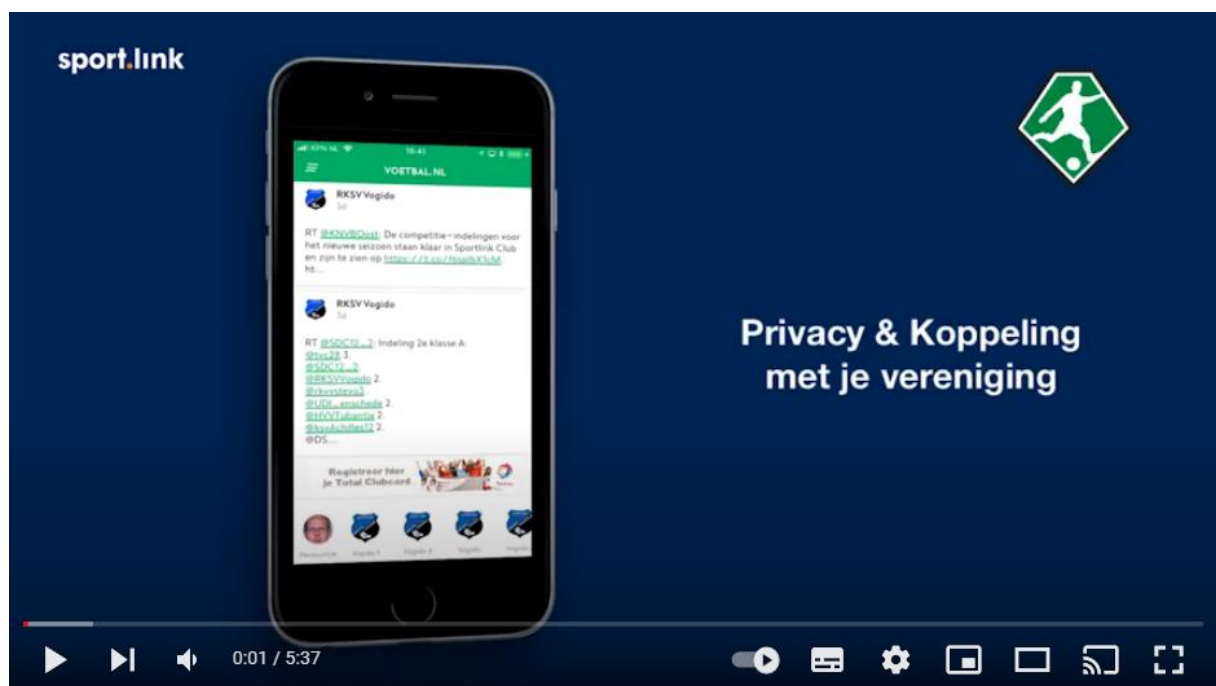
sport.link

VOETBAL.NL

RKSV Vogido
3d

RT @KNVBOost: De competitie-indelingen voor het nieuwe seizoen staan klaar in Sportlink Club en zijn te zien op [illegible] ht...

RKSV Vogido
3d

RT @SDC12_2: Indeling 2e klasse A:
@tvs28 3.
@SDC12_2.
@RKSVVogido 2.
@rkvvsteva3
@UDI_enschede 2.
@HVVTubantia 2.
@kvvAchilles12 2.
@DS...

Registreer hier je Total Clubcard

Persoonlijk Vogido 1 Vogido 4 Vogido Vogido

Privacy & Koppeling met je vereniging

0:01 / 5:37